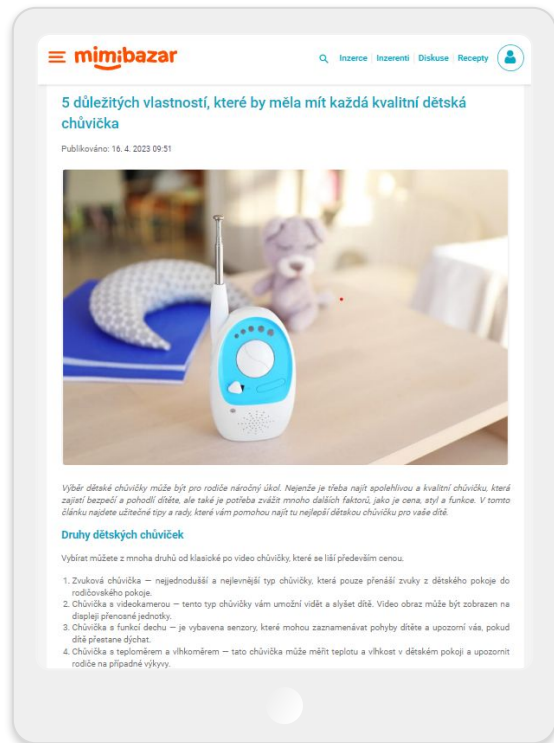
mimibazar

Inzerce | Inzerenti | Diskuse | Recepty

5 důležitých vlastností, které by měla mít každá kvalitní dětská chůvička

Publikováno: 16. 4. 2023 09:51

Výběr dětské chůvičky může být pro rodiče náročný úkol. Nejenže je třeba najít spolehlivou a kvalitní chůvičku, která zajistí bezpečí a pohodlí dítěte, ale také je potřeba zvážit mnoho dalších faktorů, jako je cena, styl a funkce. V tomto článku najdete užitečné tipy a rady, které vám pomohou najít tu nejlepší dětskou chůvičku pro vaše dítě.

Druhy dětských chůviček

Vybírat můžete z mnoha druhů od klasické po video chůvičky, které se liší především cenou.

1. Zvuková chůvička – nejjednodušší a nejlevnější typ chůvičky, která pouze přenáší zvuky z dětského pokoje do rodičovského pokoje.
2. Chůvička s videokamerou – tento typ chůvičky vám umožní vidět a slyšet dítě. Video obraz může být zobrazen na displeji přenosné jednotky.
3. Chůvička s funkcí dechu – je vybavena senzory, které mohou zaznamenávat pohyby dítěte a upozorní vás, pokud dítě přestane dýchat.
4. Chůvička s teploměrem a vlhkoměrem – tato chůvička může měřit teplotu a vlhkost v dětském pokoji a upozornit rodiče na případné výkyvy.